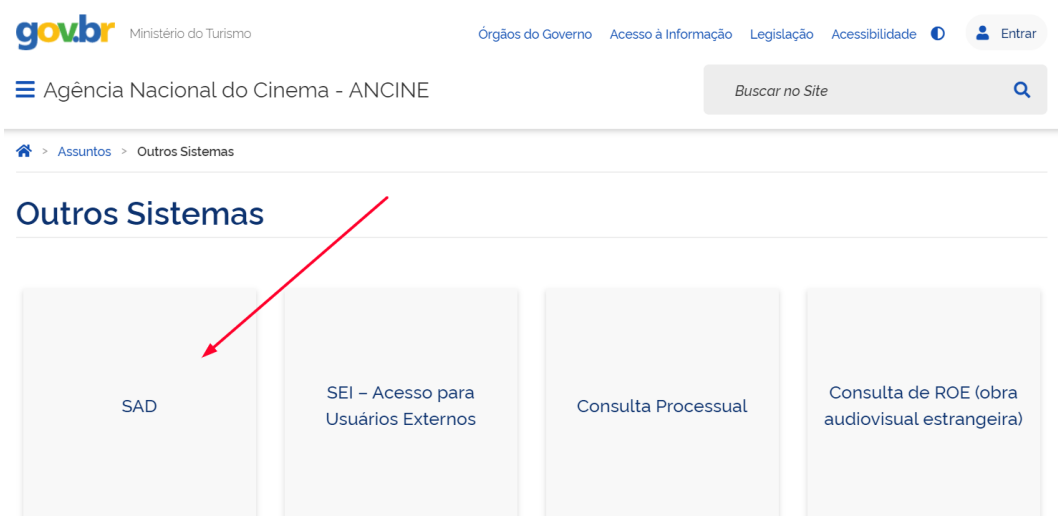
gov.br Ministério do Turismo

Órgãos do Governo Acesso à Informação Legislação Acessibilidade Entrar

Agência Nacional do Cinema - ANCINE

Buscar no Site

> Assuntos > Outros Sistemas

Outros Sistemas

SAD

SEI – Acesso para Usuários Externos

Consulta Processual

Consulta de ROE (obra audiovisual estrangeira)